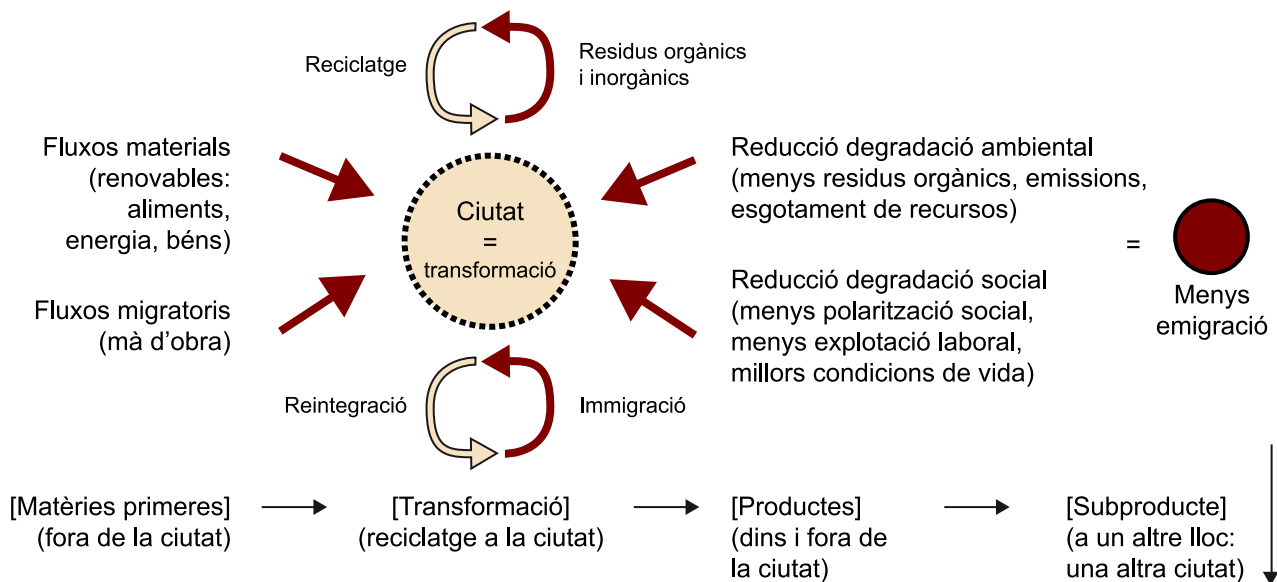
Reciclatge

Residus orgànics i inorgànics

Fluxos materials (renovables: aliments, energia, béns)

Ciutat = transformació

Reducció degradació ambiental (menys residus orgànics, emissions, esgotament de recursos)

=

Menys emigració

Fluxos migratoris (mà d'obra)

Reducció degradació social (menys polarització social, menys explotació laboral, millors condicions de vida)

Reintegració

Immigració

[Matèries primeres] (fora de la ciutat)

[Transformació] (reciclatge a la ciutat)

[Productes] (dins i fora de la ciutat)

[Subproducte] (a un altre lloc: una altra ciutat)